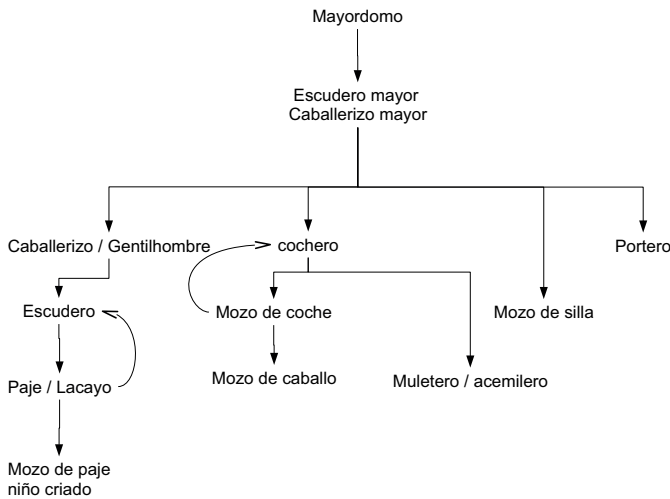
Mayordomo

Escudero mayor
Caballerizo mayor

Caballerizo / Gentilhombre

cochero

Portero

Escudero

Mozo de coche

Mozo de silla

Paje / Lacayo

Mozo de caballo

Muletero / acemilero

Mozo de paje
niño criado